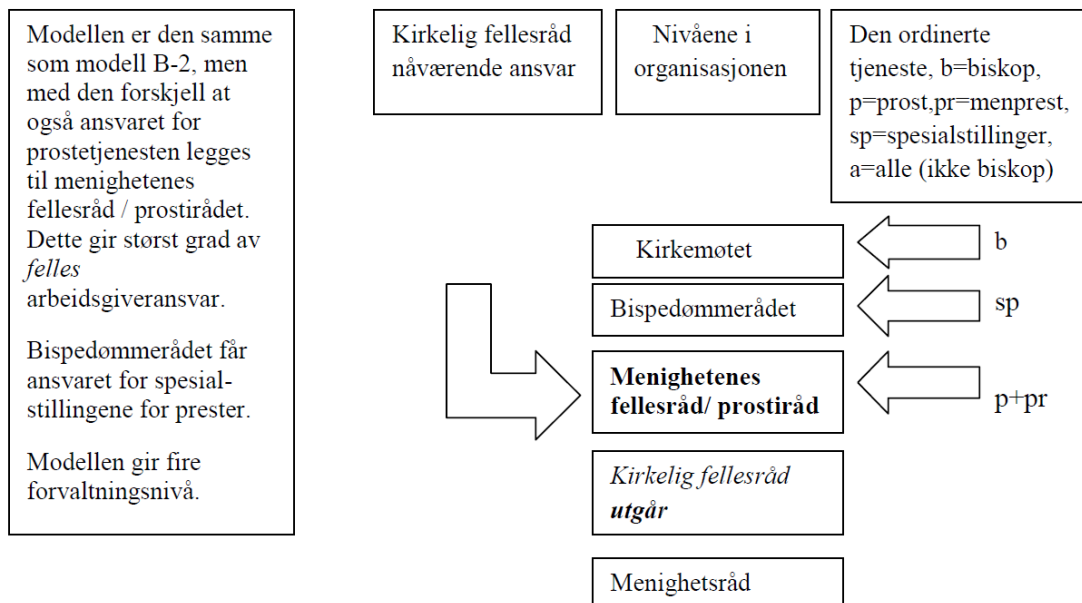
Modellen er den samme som modell B-2, men med den forskjell at også ansvaret for prostetjenesten legges til menighetenes fellesråd / prostirådet. Dette gir størst grad av *felles* arbeidsgiveransvar.

Bispedømmerådet får ansvaret for spesialstillingene for prester.

Modellen gir fire forvaltningsnivå.

Kirkelig fellesråd nåværende ansvar

Nivåene i organisasjonen

Den ordinerte tjeneste, b=biskop, p=prost,pr=menprest, sp=spesialstillinger, a=alle (ikke biskop)

Kirkemøtet

b

Bispedømmerådet

sp

**Menighetenes fellesråd/ prostiråd**

p+pr

*Kirkelig fellesråd* ***utgår***

Menighetsråd